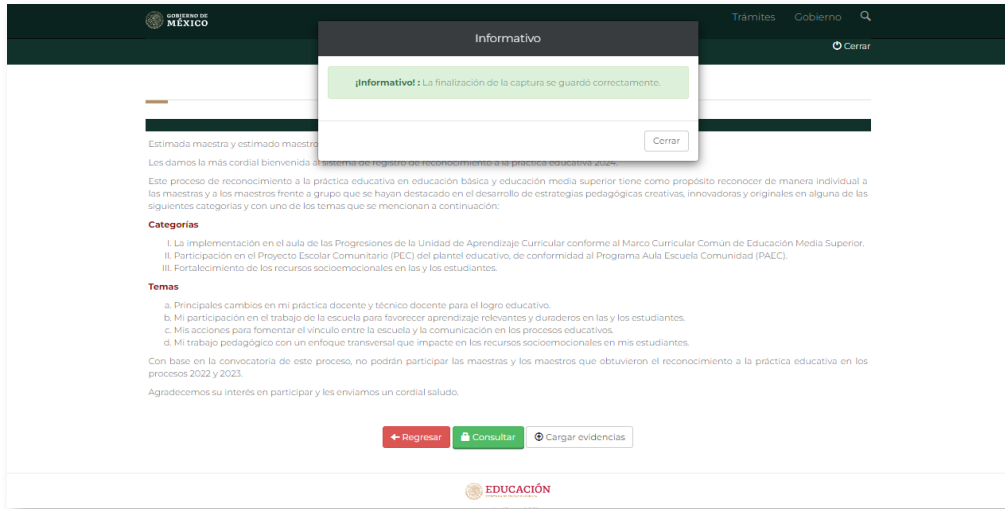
GOBIERNO DE MÉXICO

Trámites Gobierno

Cerrar

Informativo

¡Informativo! : La finalización de la captura se guardó correctamente.

Cerrar

Estimada maestra y estimado maestro

Les damos la más cordial bienvenida al sistema de registro de reconocimiento a la práctica educativa 2024.

Este proceso de reconocimiento a la práctica educativa en educación básica y educación media superior tiene como propósito reconocer de manera individual a las maestras y a los maestros frente a grupo que se hayan destacado en el desarrollo de estrategias pedagógicas creativas, innovadoras y originales en alguna de las siguientes categorías y con uno de los temas que se mencionan a continuación:

Categorías

I. La implementación en el aula de las Progresiones de la Unidad de Aprendizaje Curricular conforme al Marco Curricular Común de Educación Media Superior.
II. Participación en el Proyecto Escolar Comunitario (PEC) del plantel educativo, de conformidad al Programa Aula Escuela Comunidad (PAEC).
III. Fortalecimiento de los recursos socioemocionales en las y los estudiantes.

Temas

a. Principales cambios en mi práctica docente y técnico docente para el logro educativo.
b. Mi participación en el trabajo de la escuela para favorecer aprendizaje relevantes y duraderos en las y los estudiantes.
c. Mis acciones para fomentar el vínculo entre la escuela y la comunicación en los procesos educativos.
d. Mi trabajo pedagógico con un enfoque transversal que impacte en los recursos socioemocionales en mis estudiantes.

Con base en la convocatoria de este proceso, no podrán participar las maestras y los maestros que obtuvieron el reconocimiento a la práctica educativa en los procesos 2022 y 2023.

Agradecemos su interés en participar y les enviamos un cordial saludo.

Regresar Consultar Cargar evidencias

EDUCACIÓN
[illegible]